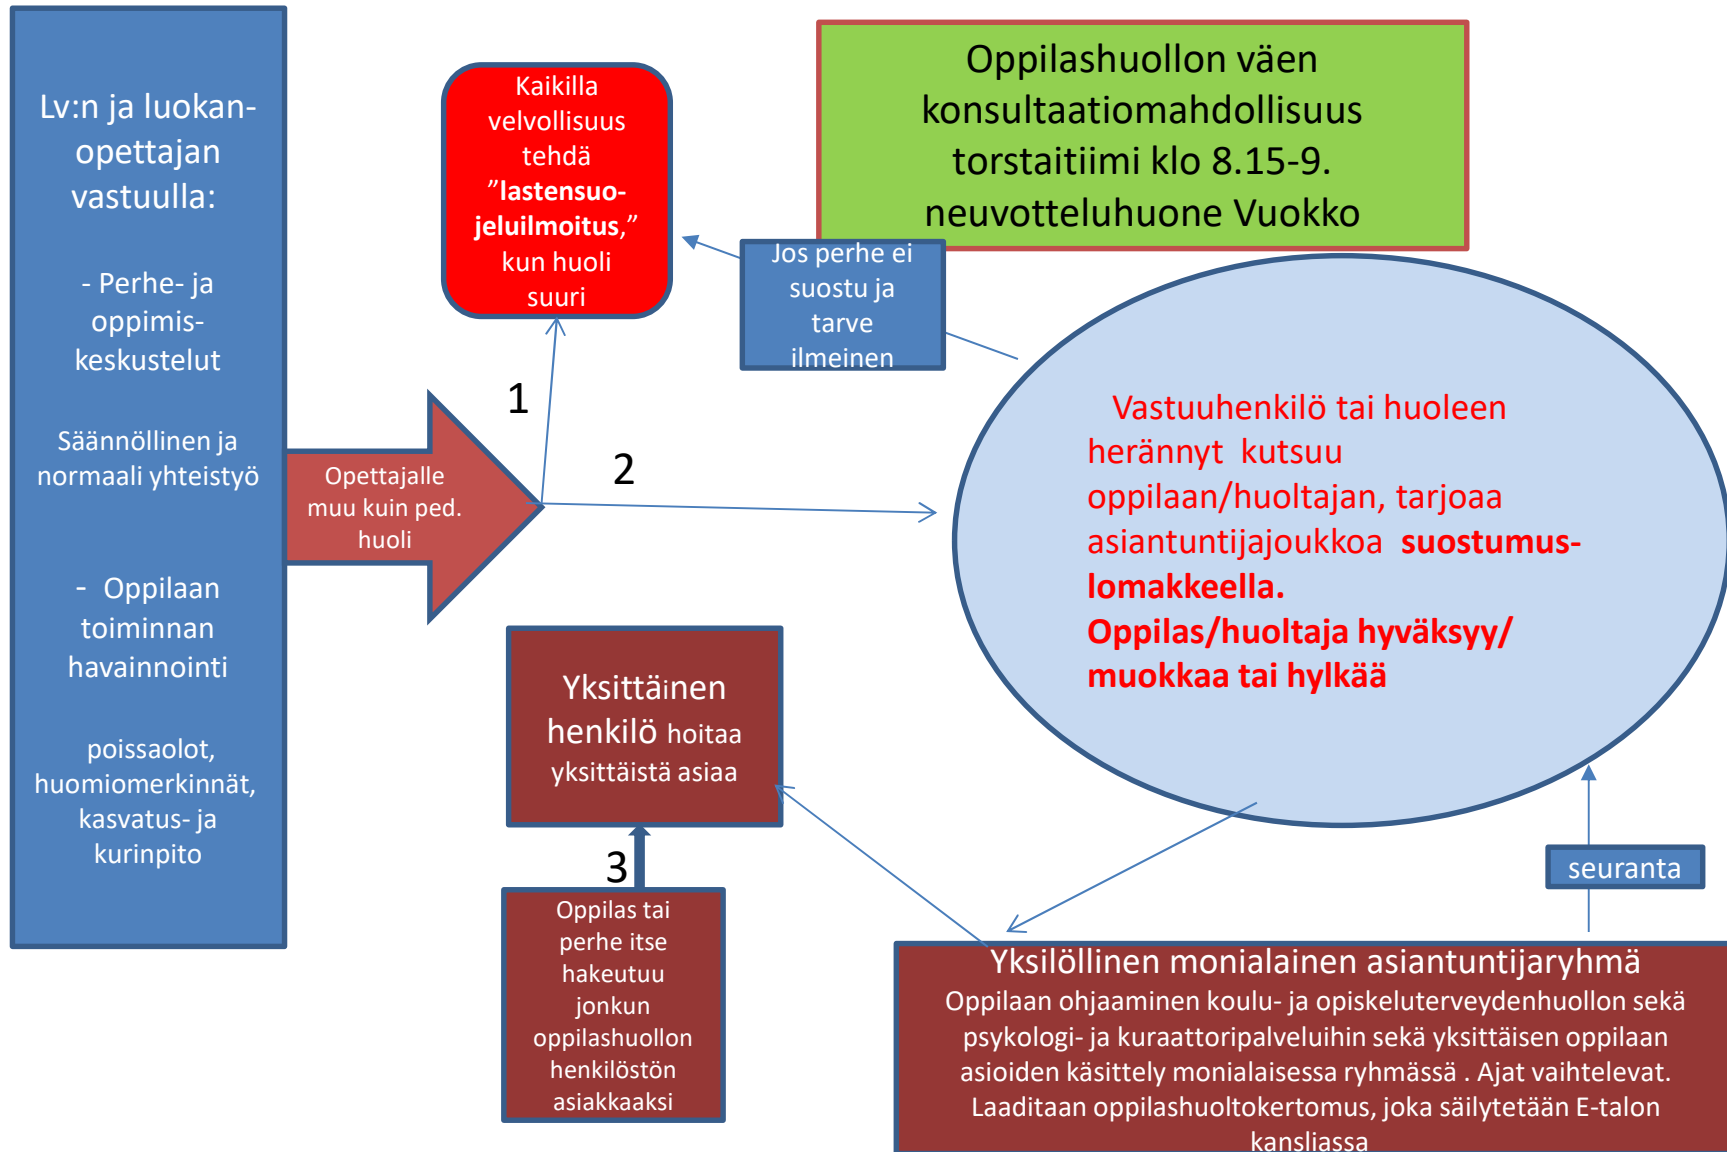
Lv:n ja luokanopettajan vastuulla:

- Perhe- ja oppimiskeskustelut

Säännöllinen ja normaali yhteistyö

- Oppilaan toiminnan havainnointi

poissaolot, huomiomerkinnät, kasvatus- ja kurinpito

Opettajalle muu kuin ped. huoli

Kaikilla velvollisuus tehdä ”lastensuojeluilmoitus,” kun huoli suuri

1

2

Oppilashuollon väen konsultaatiomahdollisuus torstaitiimi klo 8.15-9. neuvotteluhuone Vuokko

Jos perhe ei suostu ja tarve ilmeinen

Vastuuhenkilö tai huoleen herännyt kutsuu oppilaan/huoltajan, tarjoaa asiantuntijajoukkoa suostumuslomakkeella. Oppilas/huoltaja hyväksyy/ muokkaa tai hylkää

Yksittäinen henkilö hoitaa yksittäistä asiaa

3

Oppilas tai perhe itse hakeutuu jonkun oppilashuollon henkilöstön asiakkaaksi

seuranta

Yksilöllinen monialainen asiantuntijaryhmä
Oppilaan ohjaaminen koulu- ja opiskeluterveydenhuollon sekä psykologi- ja kuraattoripalveluihin sekä yksittäisen oppilaan asioiden käsittely monialaisessa ryhmässä . Ajat vaihtelevat. Laaditaan oppilashuoltokertomus, joka säilytetään E-talon kansliassa